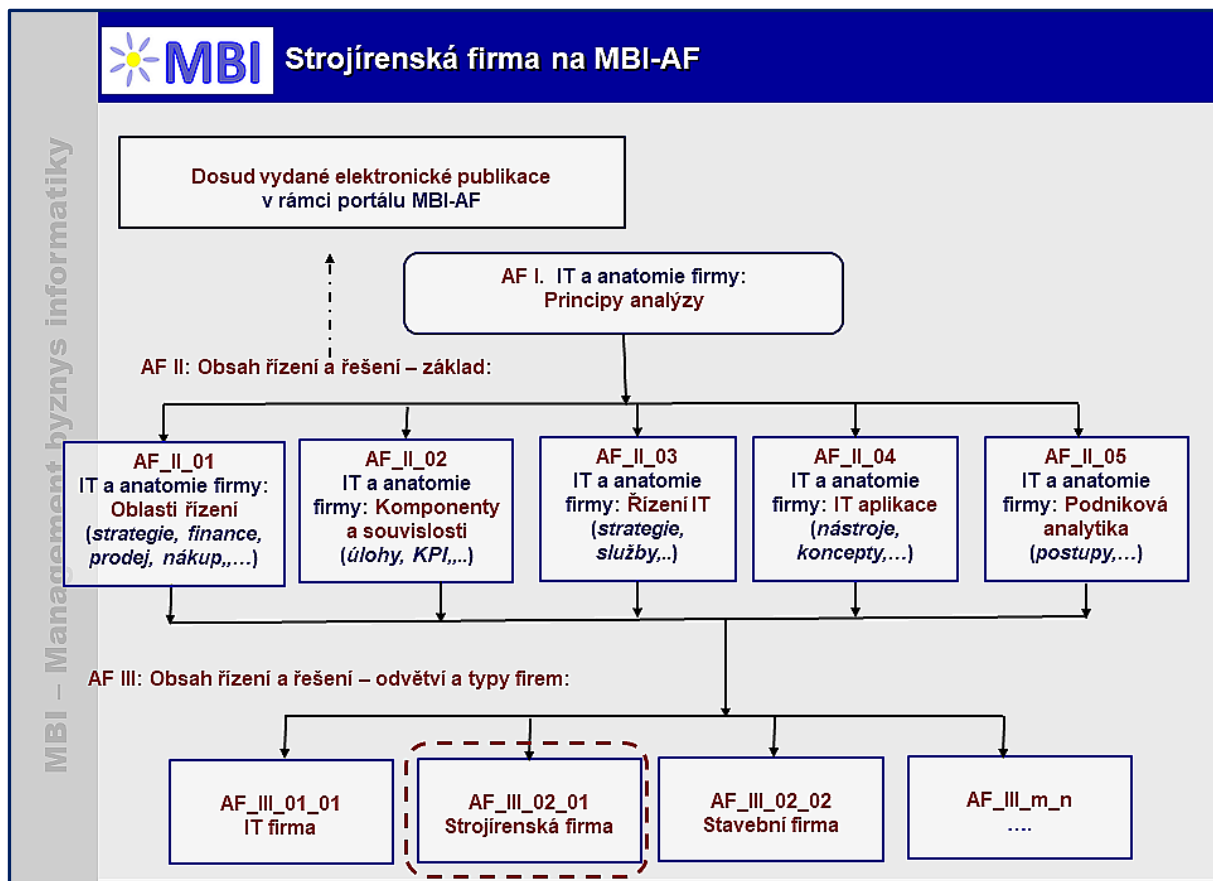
MBI Strojírenská firma na MBI-AF

MBI – Management byznys informatiky

Dosud vydané elektronické publikace v rámci portálu MBI-AF

AF I. IT a anatomie firmy: Principy analýzy

AF II: Obsah řízení a řešení – základ:

AF_II_01 IT a anatomie firmy: Oblasti řízení (strategie, finance, prodej, nákup,,...)

AF_II_02 IT a anatomie firmy: Komponenty a souvislosti (úlohy, KPI,,..)

AF_II_03 IT a anatomie firmy: Řízení IT (strategie, služby,..)

AF_II_04 IT a anatomie firmy: IT aplikace (nástroje, koncepty,...)

AF_II_05 IT a anatomie firmy: Podniková analytika (postupy,...)

AF III: Obsah řízení a řešení – odvětví a typy firem:

AF_III_01_01 IT firma

AF_III_02_01 Strojírenská firma

AF_III_02_02 Stavební firma

AF_III_m_n ....